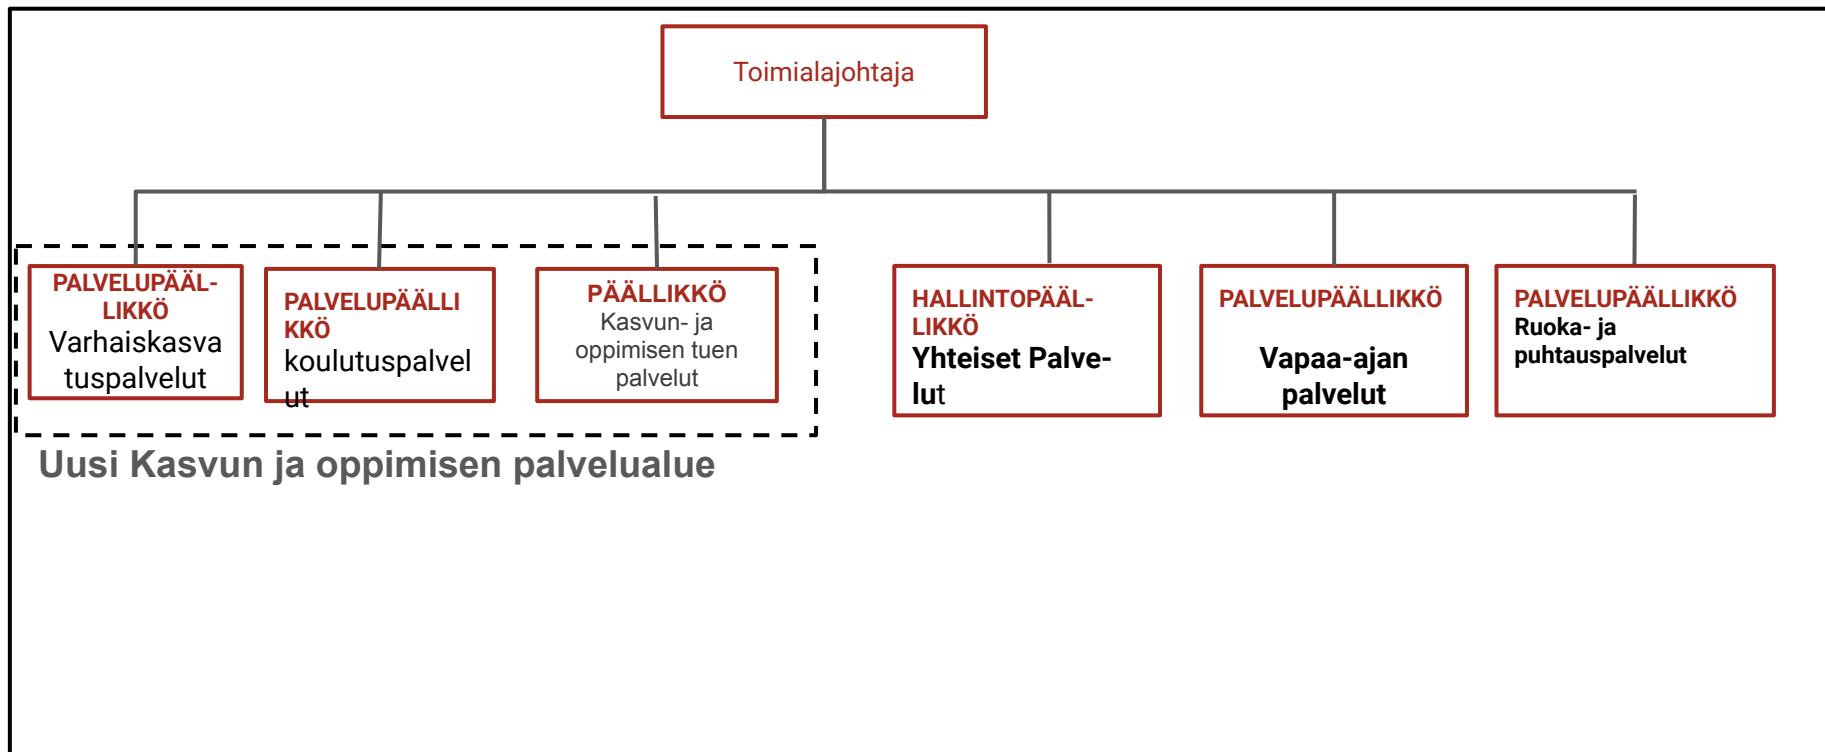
Toimialajohtaja

PALVELUPÄÄLLIKKÖ
Varhaiskasvatuspalvelut

PALVELUPÄÄLLIKKÖ
koulutuspalvelut

PÄÄLLIKKÖ
Kasvun- ja oppimisen tuen palvelut

HALLINTOPÄÄLLIKKÖ
Yhteiset Palvelut

PALVELUPÄÄLLIKKÖ
Vapaa-ajan palvelut

PALVELUPÄÄLLIKKÖ
Ruoka- ja puhtauspalvelut

Uusi Kasvun ja oppimisen palvelualue